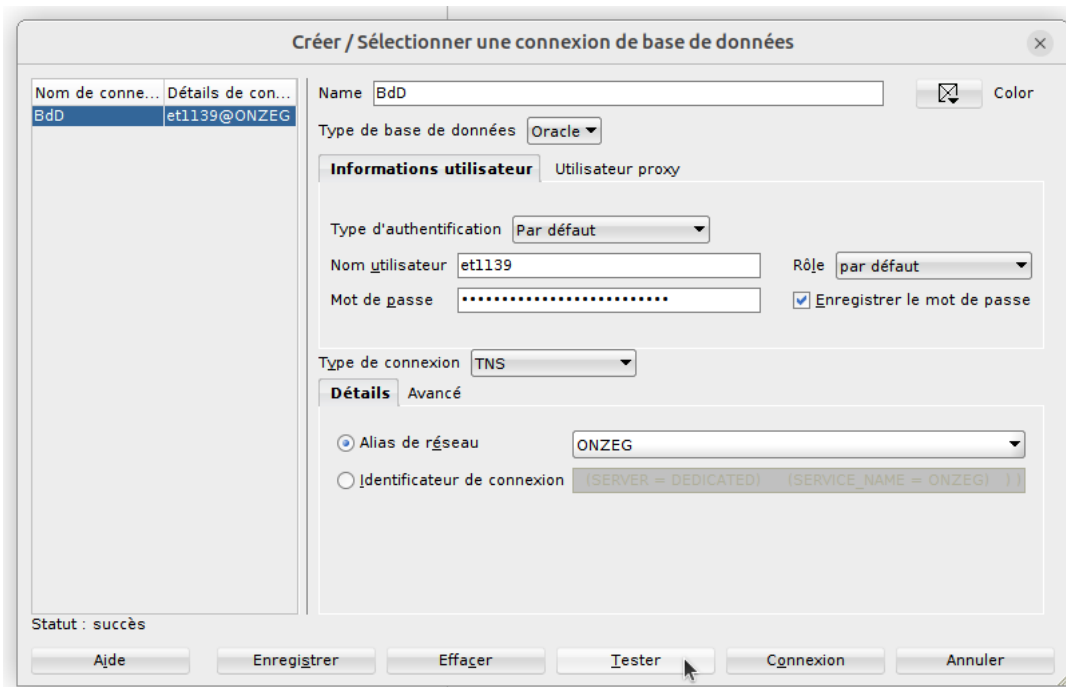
Créer / Sélectionner une connexion de base de données

| Nom de conne... | Détails de con... |
|---|---|
| BdD | et1139@ONZEG |

Name BdD

Color

Type de base de données Oracle

Informations utilisateur
Utilisateur proxy

Type d'authentification Par défaut

Nom utilisateur et1139

Rôle par défaut

Mot de passe ••••••••••••••••••••••••••

Enregistrer le mot de passe

Type de connexion TNS

Détails
Avancé

Alias de réseau ONZEG

Identificateur de connexion (SERVER = DEDICATED) (SERVICE_NAME = ONZEG) ) )

Statut : succès

Aide
Enregistrer
Effacer
Tester
Connexion
Annuler